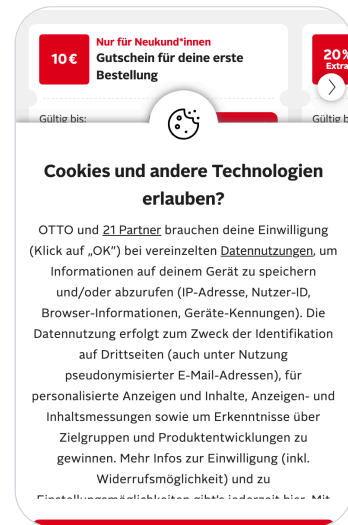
10 €

Nur für Neukund*innen
Gutschein für deine erste Bestellung

Gültig bis:

20%
Extra

Gültig b

Cookies und andere Technologien erlauben?

OTTO und 21 Partner brauchen deine Einwilligung (Klick auf „OK") bei vereinzelten Datennutzungen, um Informationen auf deinem Gerät zu speichern und/oder abzurufen (IP-Adresse, Nutzer-ID, Browser-Informationen, Geräte-Kennungen). Die Datennutzung erfolgt zum Zweck der Identifikation auf Drittseiten (auch unter Nutzung pseudonymisierter E-Mail-Adressen), für personalisierte Anzeigen und Inhalte, Anzeigen- und Inhaltsmessungen sowie um Erkenntnisse über Zielgruppen und Produktentwicklungen zu gewinnen. Mehr Infos zur Einwilligung (inkl. Widerrufsmöglichkeit) und zu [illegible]